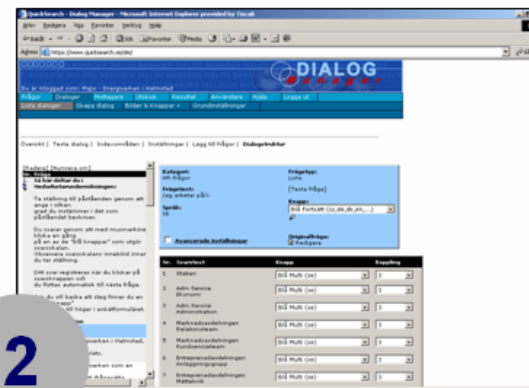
QuickSearch - Dialog Manager - Microsoft Internet Explorer provided by Tiscali

Arkiv Redigera Visa Favoriter Verktyg Hjälp

Bakåt Sök Favoriter Media

Adress https://www.quicksearch.se/dm/

DIALOG

Du är inloggad som: Major - Energiverken i Halmstad

Frågor Dialoger Mottagare Utskick Resultat Användare Hjälp Logga ut

Lista dialoger Skapa dialog Bilder & Knappar Grundinställningar

Översikt | Testa dialog | Indexområden | Inställningar | Lägg till frågan | Dialogstruktur

[Radera] [Numrera om]

Nr. Fråga

Så här deltar du:

Medarbetarundersökningen:

Ta ställning till påståenden genom att ange i vilken grad du instämmer i det som påståendet beskriver.

Du svarar genom att med musmarkören klicka en gång på en av de "Blå knappar" som utgör svarsskalan. Ovanstående svarsskalans innebörd innan du tar ställning.

Ditt svar registreras när du klickar på svarsknappen och du flyttas automatiskt till nästa fråga.

Om du vill backa ett steg finner du en "bakåtknapp" längst ner till höger i enkätformuläret.

Kategori:
Frågetyp:
Frågetext:
Jag arbetar på/i:
Lista
[Testa fråga]
Språk:
Knapp:
Blå Fortsätt (cc,de,dk,en,...)
Avancerade inställningar
Originalfråga:
Redigera

| Nr. | Svarstext | Knapp | Koppling |
|---|---|---|---|
| 1 | Staben | Blå Multi (se) | 3 |
| 2 | Adm Service Ekonomi | Blå Multi (se) | 3 |
| 3 | Adm Service Administration | Blå Multi (se) | 3 |
| 4 | Marknadsavdelningen Relationsteam | Blå Multi (se) | 3 |
| 5 | Marknadsavdelningen Kundservicesteam | Blå Multi (se) | 3 |
| 6 | Entreprenadavdelningen Anläggningsgrupp | Blå Multi (se) | 3 |
| 7 | Entreprenadavdelningen Mätteknik | Blå Multi (se) | 3 |

2